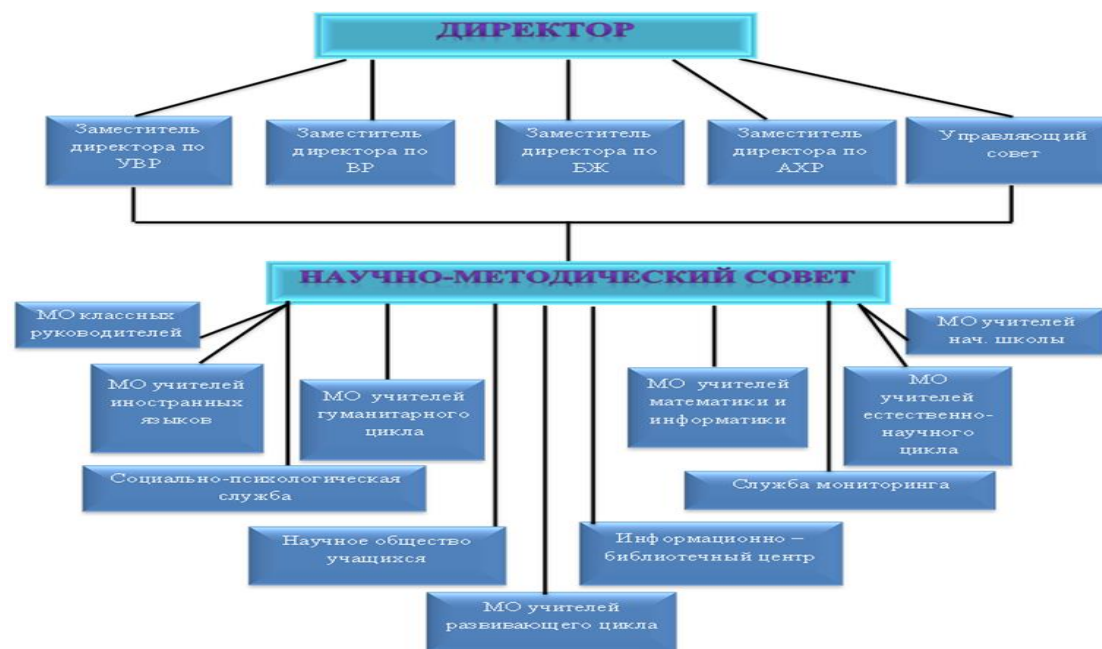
ДИРЕКТОР

Заместитель директора по УВР

Заместитель директора по ВР

Заместитель директора по БЖ

Заместитель директора по АХР

Управляющий совет

НАУЧНО-МЕТОДИЧЕСКИЙ СОВЕТ

МО классных руководителей

МО учителей нач. школы

МО учителей иностранных языков

МО учителей гуманитарного цикла

МО учителей математики и информатики

МО учителей естественно-научного цикла

Социально-психологическая служба

Служба мониторинга

Научное общество учащихся

Информационно – библиотечный центр

МО учителей развивающего цикла